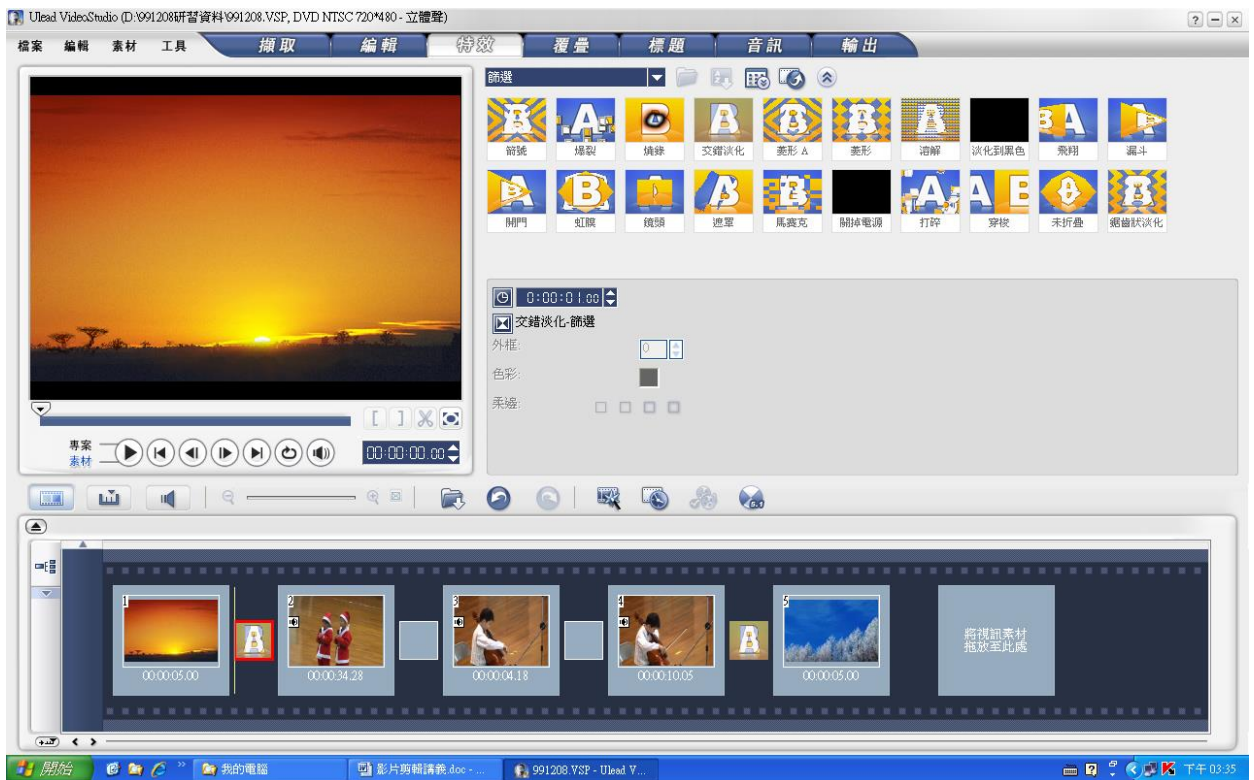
Ulead VideoStudio (D:\991208研習資料\991208.VSP, DVD NTSC 720*480 - 立體聲)

? − ×

檔案 編輯 素材 工具

擷取 編輯 特效 覆疊 標題 音訊 輸出

篩選

箭號 爆裂 燒錄 交錯淡化 菱形 A 菱形 溶解 淡化到黑色 飛翔 漏斗

開門 虹膜 鏡頭 遮罩 馬賽克 關掉電源 打碎 穿梭 未折疊 鋸齒狀淡化

0:00:01.00

交錯淡化-篩選

外框: 0

色彩:

柔邊:

專案
素材

00:00:00.00

1
00:00:05.00

2
00:00:34.28

3
00:00:04.18

4
00:00:10.05

5
00:00:05.00

將視訊素材拖放至此處

開始 我的電腦 影片剪輯講義.doc - ... 991208.VSP - Ulead V... 下午 03:35